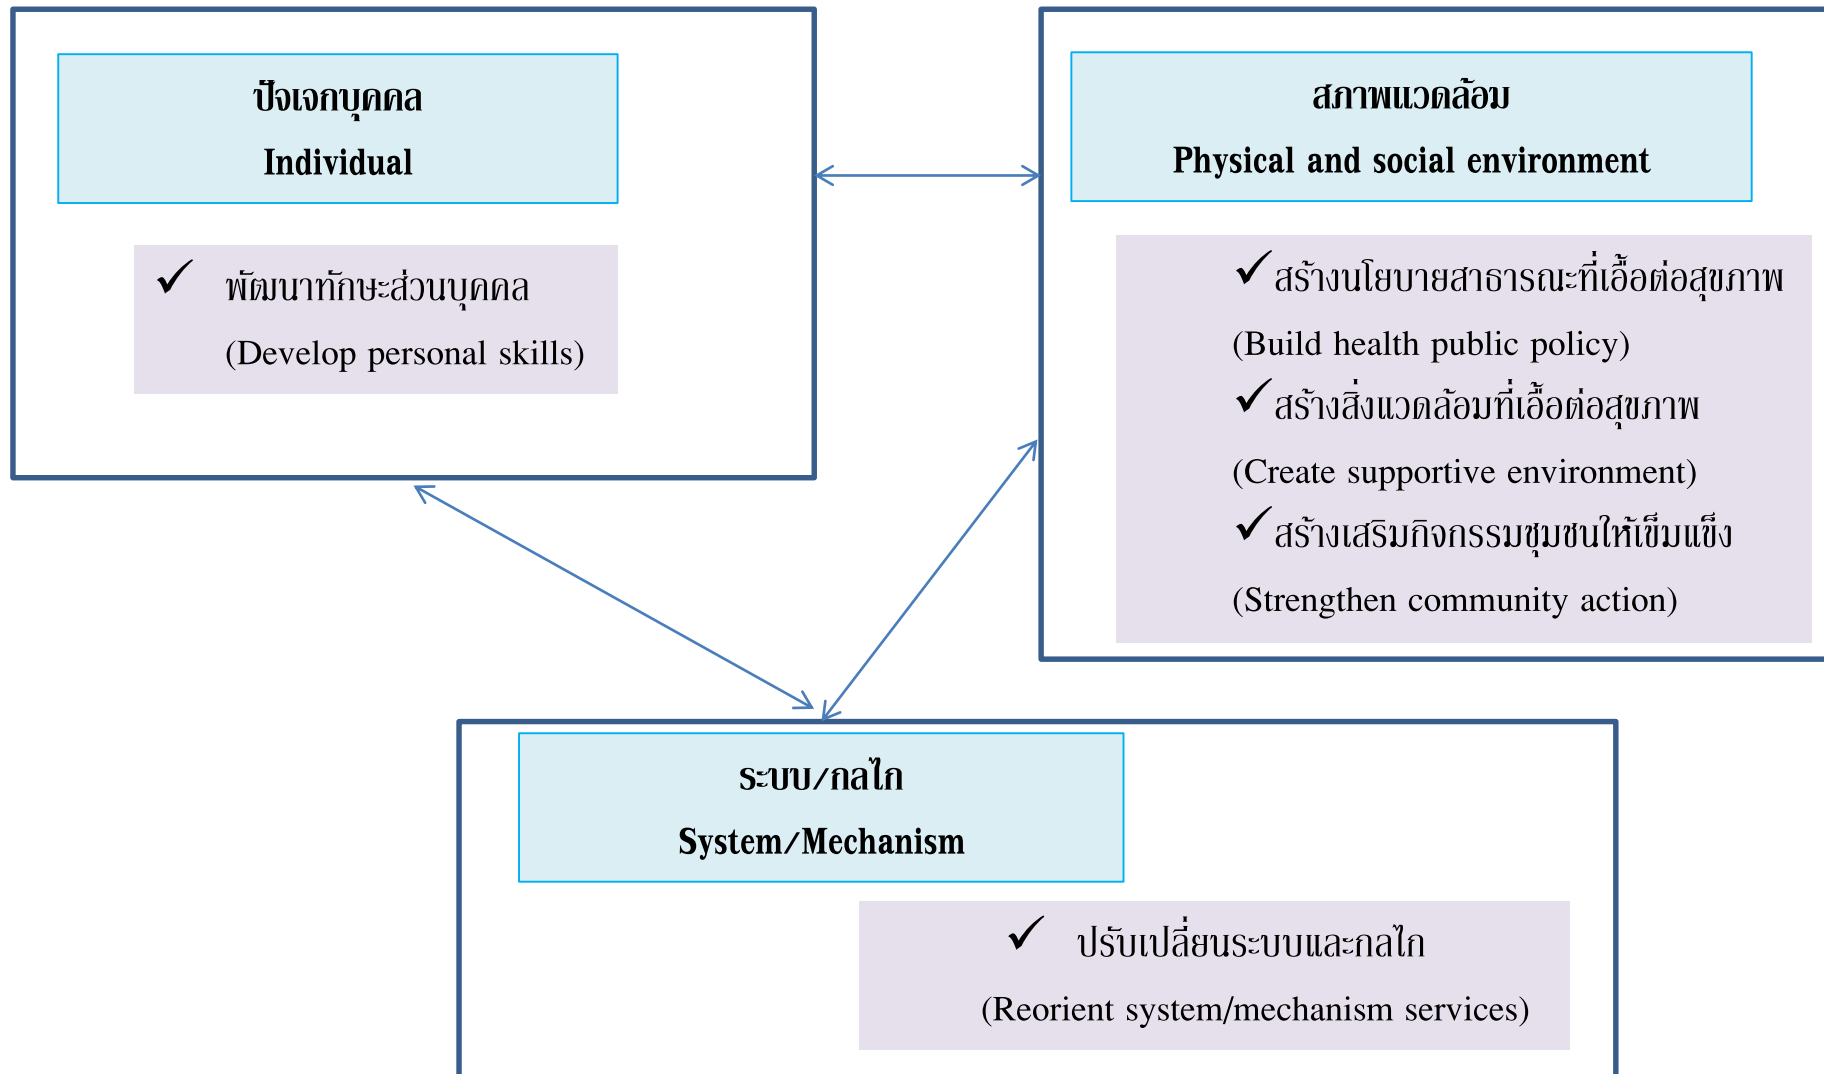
ปัจเจกบุคคล

Individual

✓ พัฒนาทักษะส่วนบุคคล

(Develop personal skills)

สภาพแวดล้อม

Physical and social environment

✓สร้างนโยบายสาธารณะที่เอื้อต่อสุขภาพ

(Build health public policy)

✓สร้างสิ่งแวดล้อมที่เอื้อต่อสุขภาพ

(Create supportive environment)

✓สร้างเสริมกิจกรรมชุมชนให้เข้มแข็ง

(Strengthen community action)

ระบบ/กลไก

System/Mechanism

✓ ปรับเปลี่ยนระบบและกลไก

(Reorient system/mechanism services)